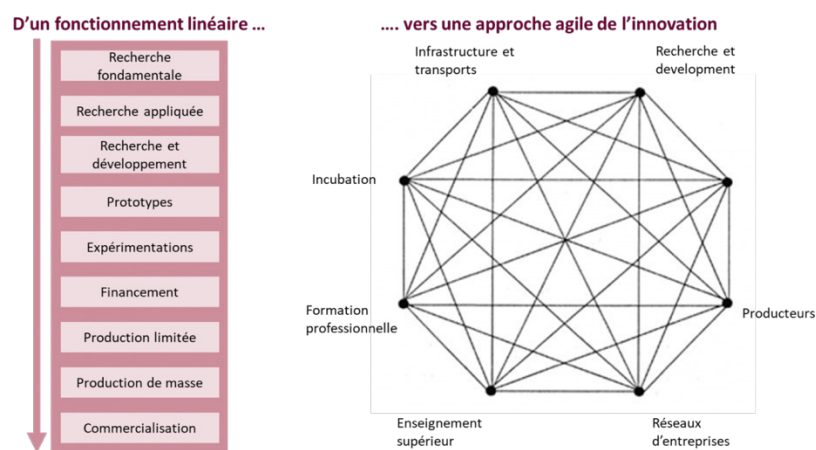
D'un fonctionnement linéaire …

Recherche fondamentale

Recherche appliquée

Recherche et développement

Prototypes

Expérimentations

Financement

Production limitée

Production de masse

Commercialisation

…. vers une approche agile de l'innovation

Infrastructure et transports

Recherche et development

Incubation

Producteurs

Formation professionnelle

Enseignement supérieur

Réseaux d'entreprises